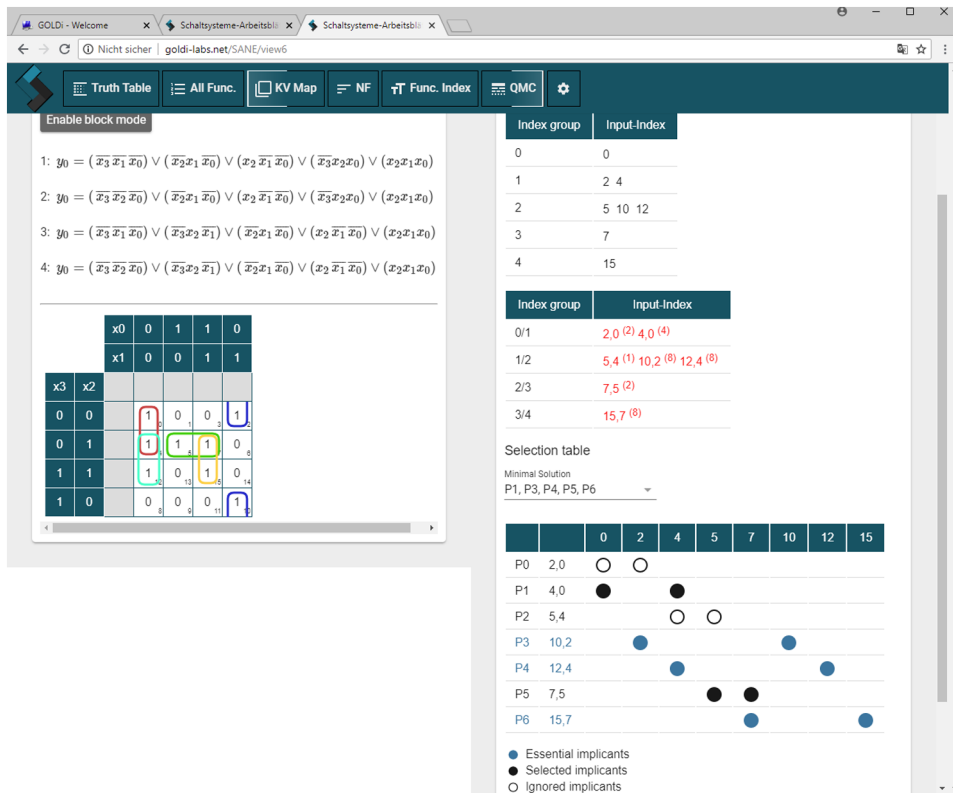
GOLDi - Welcome
Schaltsysteme-Arbeitsbla
Schaltsysteme-Arbeitsbla
Nicht sicher | goldi-labs.net/SANE/view6

Truth Table
All Func.
KV Map
NF
Func. Index
QMC

Enable block mode

1: $y_0 = (\overline{x_3}\,\overline{x_1}\,\overline{x_0}) \vee (\overline{x_2}x_1\overline{x_0}) \vee (x_2\overline{x_1}\,\overline{x_0}) \vee (\overline{x_3}x_2x_0) \vee (x_2x_1x_0)$

2: $y_0 = (\overline{x_3}\,\overline{x_2}\,\overline{x_0}) \vee (\overline{x_2}x_1\overline{x_0}) \vee (x_2\overline{x_1}\,\overline{x_0}) \vee (\overline{x_3}x_2x_0) \vee (x_2x_1x_0)$

3: $y_0 = (\overline{x_3}\,\overline{x_1}\,\overline{x_0}) \vee (\overline{x_3}x_2\overline{x_1}) \vee (\overline{x_2}x_1\overline{x_0}) \vee (x_2\overline{x_1}\,\overline{x_0}) \vee (x_2x_1x_0)$

4: $y_0 = (\overline{x_3}\,\overline{x_2}\,\overline{x_0}) \vee (\overline{x_3}x_2\overline{x_1}) \vee (\overline{x_2}x_1\overline{x_0}) \vee (x_2\overline{x_1}\,\overline{x_0}) \vee (x_2x_1x_0)$

| | | x0 | 0 | 1 | 1 | 0 |
|---|---|---|---|---|---|---|
| | | x1 | 0 | 0 | 1 | 1 |
| x3 | x2 | | | | | |
| 0 | 0 | | 1 0 | 0 1 | 0 3 | 1 2 |
| 0 | 1 | | 1 4 | 1 5 | 1 7 | 0 6 |
| 1 | 1 | | 1 12 | 0 13 | 1 15 | 0 14 |
| 1 | 0 | | 0 8 | 0 9 | 0 11 | 1 10 |

| Index group | Input-Index |
|---|---|
| 0 | 0 |
| 1 | 2 4 |
| 2 | 5 10 12 |
| 3 | 7 |
| 4 | 15 |

| Index group | Input-Index |
|---|---|
| 0/1 | 2,0 (2) 4,0 (4) |
| 1/2 | 5,4 (1) 10,2 (8) 12,4 (8) |
| 2/3 | 7,5 (2) |
| 3/4 | 15,7 (8) |

Selection table

Minimal Solution
P1, P3, P4, P5, P6

| | | 0 | 2 | 4 | 5 | 7 | 10 | 12 | 15 |
|---|---|---|---|---|---|---|---|---|---|
| P0 | 2,0 | ○ | ○ | | | | | | |
| P1 | 4,0 | ● | | ● | | | | | |
| P2 | 5,4 | | | ○ | ○ | | | | |
| P3 | 10,2 | | ● | | | | ● | | |
| P4 | 12,4 | | | ● | | | | ● | |
| P5 | 7,5 | | | | ● | ● | | | |
| P6 | 15,7 | | | | | ● | | | ● |

Essential implicants
Selected implicants
Ignored implicants